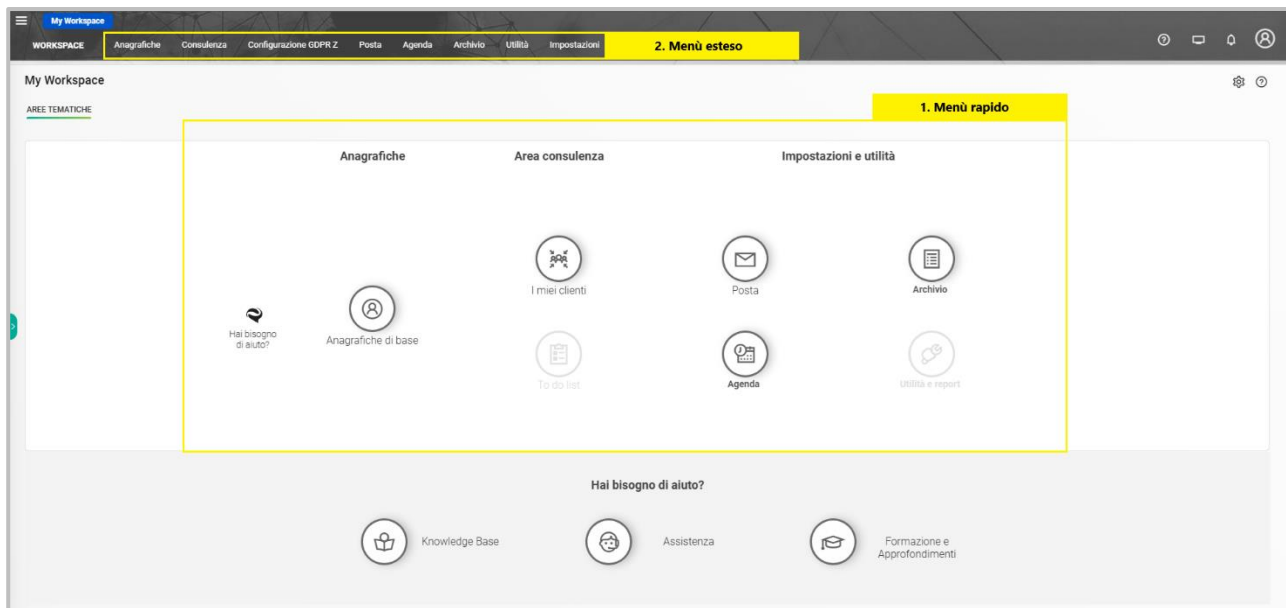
My Workspace

WORKSPACE Anagrafiche Consulenza Configurazione GDPR Z Posta Agenda Archivio Utilità Impostazioni

2. Menù esteso

My Workspace

AREE TEMATICHE

1. Menù rapido

Anagrafiche

Area consulenza

Impostazioni e utilità

Hai bisogno di aiuto?

Anagrafiche di base

I miei clienti

To do list

Posta

Agenda

Archivio

Utilità e report

Hai bisogno di aiuto?

Knowledge Base

Assistenza

Formazione e Approfondimenti